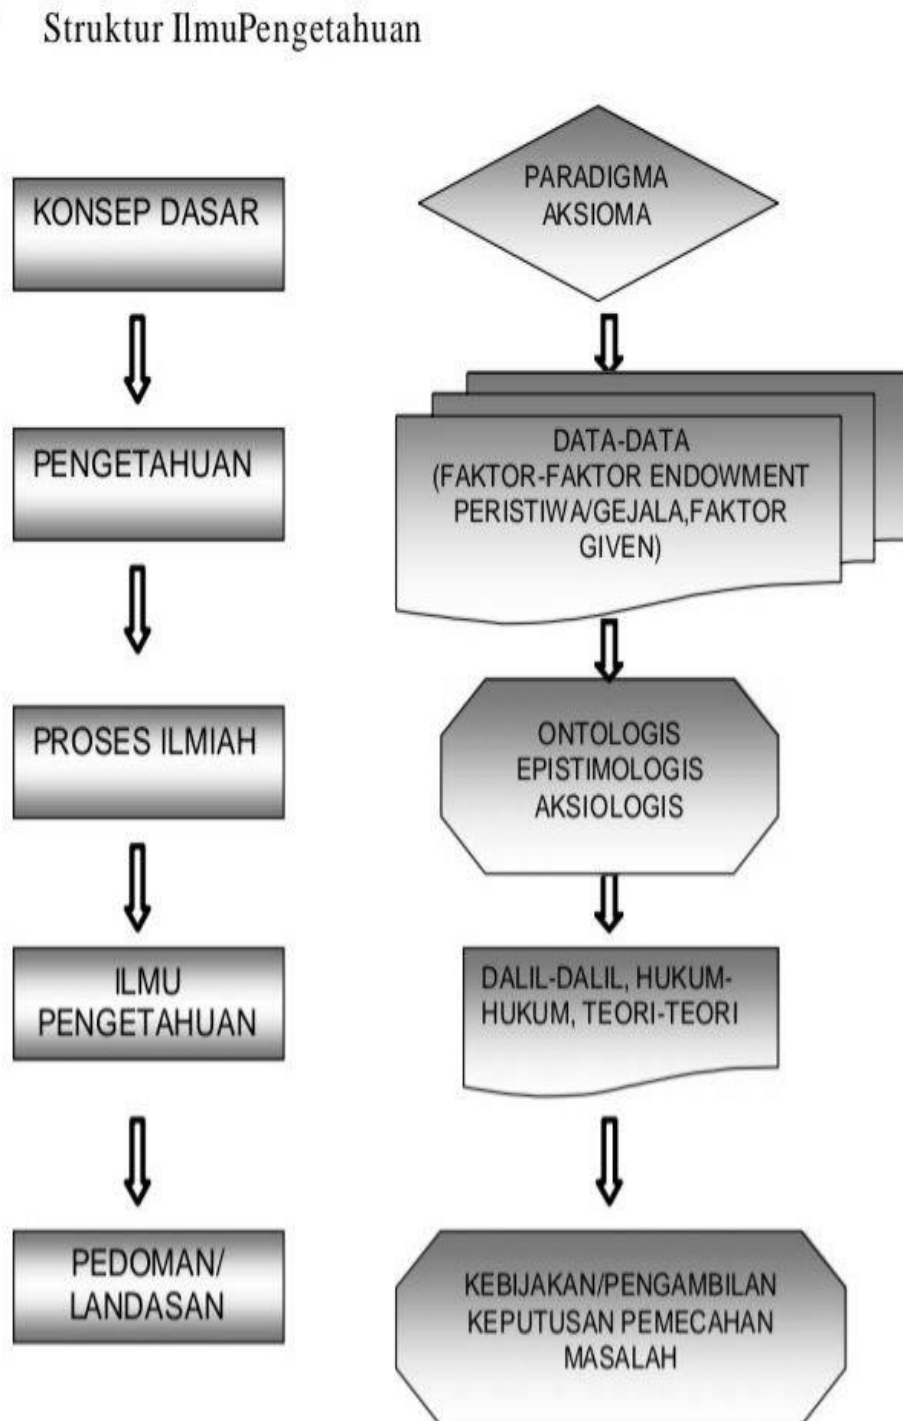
Struktur IlmuPengetahuan

KONSEP DASAR

PENGETAHUAN

PROSES ILMIAH

ILMU PENGETAHUAN

PEDOMAN/ LANDASAN

PARADIGMA AKSIOMA

DATA-DATA (FAKTOR-FAKTOR ENDOWMENT PERISTIWA/GEJALA,FAKTOR GIVEN)

ONTOLOGIS EPISTIMOLOGIS AKSIOLOGIS

DALIL-DALIL, HUKUM-HUKUM, TEORI-TEORI

KEBIJAKAN/PENGAMBILAN KEPUTUSAN PEMECAHAN MASALAH